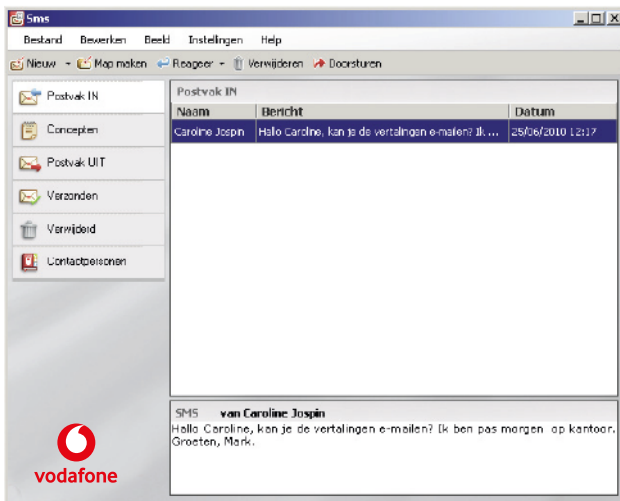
Sms

Bestand Bewerken Beeld Instellingen Help

Nieuw Map maken Reageer Verwijderen Doorsturen

Postvak IN
Concepten
Postvak UIT
Verzonden
Verwijderd
Contactpersonen

Postvak IN

| Naam | Bericht | Datum |
|---|---|---|
| Caroline Jospin | Hallo Caroline, kan je de vertalingen e-mailen? Ik ... | 25/06/2010 12:17 |

SMS van Caroline Jospin
Hallo Caroline, kan je de vertalingen e-mailen? Ik ben pas morgen op kantoor. Groeten, Mark.

vodafone